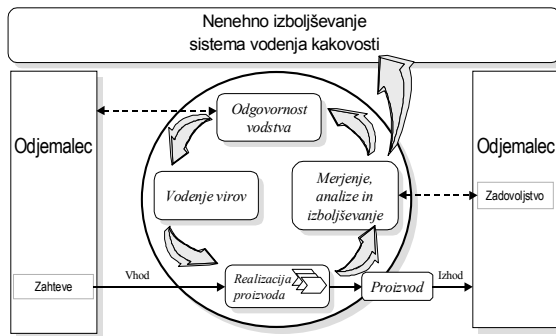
Nenehno izboljševanje sistema vodenja kakovosti

Odjemalec

Odgovornost vodstva

Vodenje virov

Merjenje, analize in izboljševanje

Odjemalec

Zadovoljstvo

Zahteve

Vhod

Realizacija proizvoda

Proizvod

Izhod